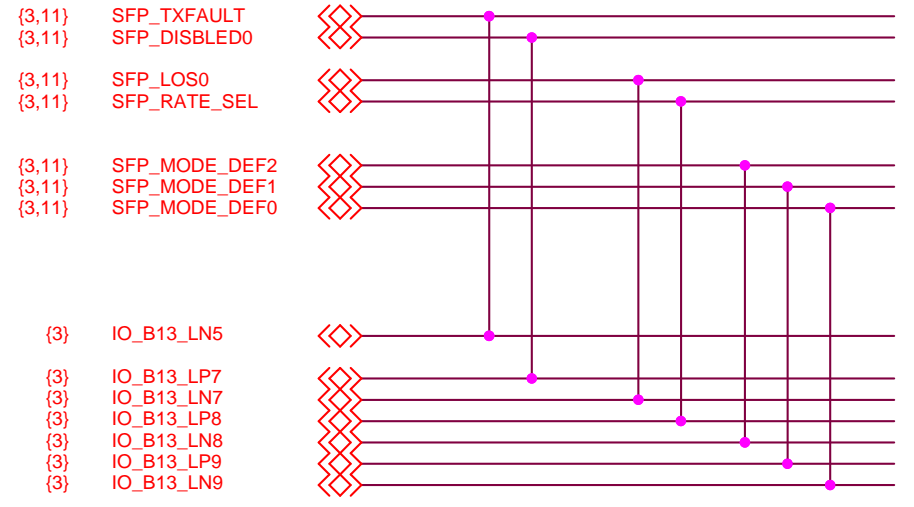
{3,11} SFP_TXFAULT
{3,11} SFP_DISBLED0

{3,11} SFP_LOS0
{3,11} SFP_RATE_SEL

{3,11} SFP_MODE_DEF2
{3,11} SFP_MODE_DEF1
{3,11} SFP_MODE_DEF0

{3} IO_B13_LN5

{3} IO_B13_LP7
{3} IO_B13_LN7
{3} IO_B13_LP8
{3} IO_B13_LN8
{3} IO_B13_LP9
{3} IO_B13_LN9